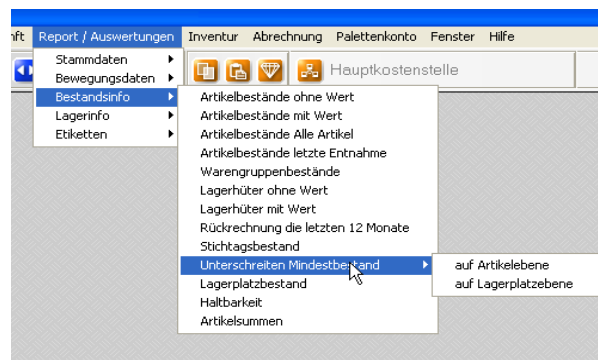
nft Report / Auswertungen Inventur Abrechnung Palettenkonto Fenster Hilfe

Hauptkostenstelle

Stammdaten
Bewegungsdaten
Bestandsinfo
Lagerinfo
Etiketten

Artikelbestände ohne Wert
Artikelbestände mit Wert
Artikelbestände Alle Artikel
Artikelbestände letzte Entnahme
Warengruppenbestände
Lagerhüter ohne Wert
Lagerhüter mit Wert
Rückrechnung die letzten 12 Monate
Stichtagsbestand
Unterschreiten Mindestbestand
Lagerplatzbestand
Haltbarkeit
Artikelsummen

auf Artikelebene
auf Lagerplatzebene